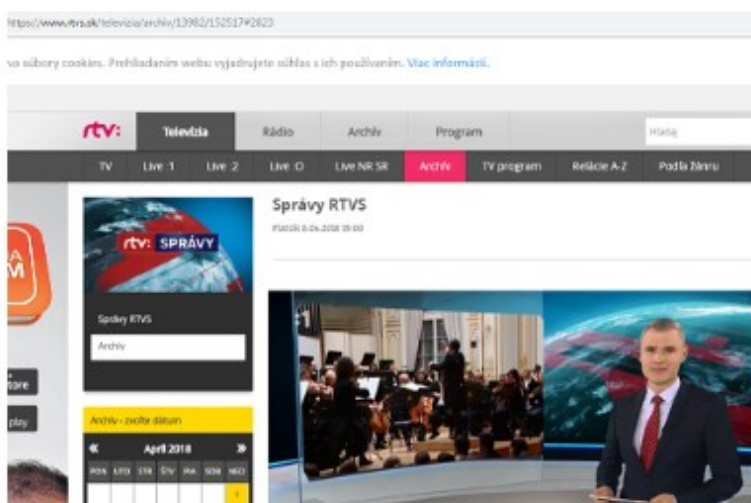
https://www.rtvs.sk/televizia/archiv/13982/152517#2823

va súbory cookies. Prehliadaním webu vyjadrujete súhlas s ich používaním. Viac informácií.

rtv: Televízia Rádio Archív Program Hľadaj

TV Live 1 Live 2 Live :O Live NR SR Archív TV program Relácie A-Z Podľa žánru

rtv: SPRÁVY

Správy RTVS

Archív

store

play

Archív - zvoľte dátum

« Apríl 2018 »

PON UTO STR ŠTV PIA SOB NED

Správy RTVS

Piatok 6.04.2018 19:00